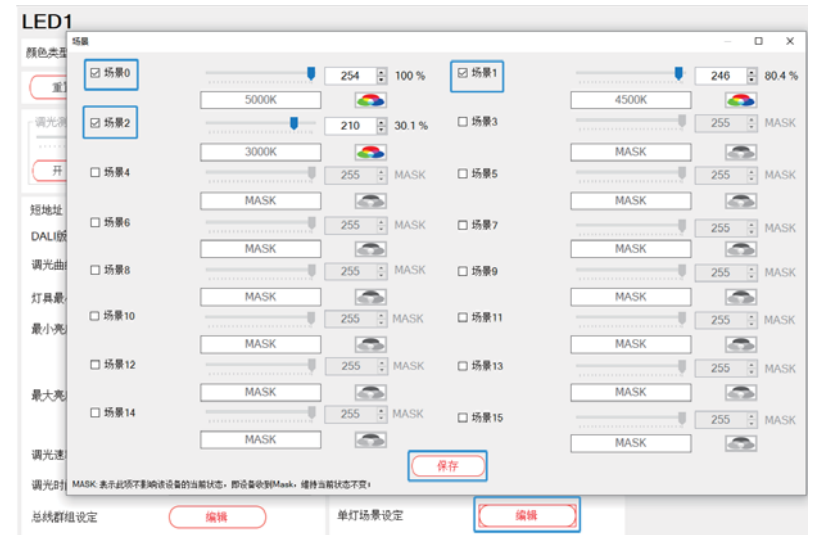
LED1

颜色类型

重

调光测

开

短地址

DALI版

调光曲

灯具最

最小亮

最大亮

调光速

调光时

总线群组设定 编辑

单灯场景设定 编辑

场景

— □ ×

☑ 场景0 254 100 %
5000K

☑ 场景1 246 80.4 %
4500K

☑ 场景2 210 30.1 %
3000K

☐ 场景3 255 MASK
MASK

☐ 场景4 255 MASK
MASK

☐ 场景5 255 MASK
MASK

☐ 场景6 255 MASK
MASK

☐ 场景7 255 MASK
MASK

☐ 场景8 255 MASK
MASK

☐ 场景9 255 MASK
MASK

☐ 场景10 255 MASK
MASK

☐ 场景11 255 MASK
MASK

☐ 场景12 255 MASK
MASK

☐ 场景13 255 MASK
MASK

☐ 场景14 255 MASK
MASK

☐ 场景15 255 MASK
MASK

保存

MASK: 表示此项不影响该设备的当前状态，即设备收到Mask，维持当前状态不变！